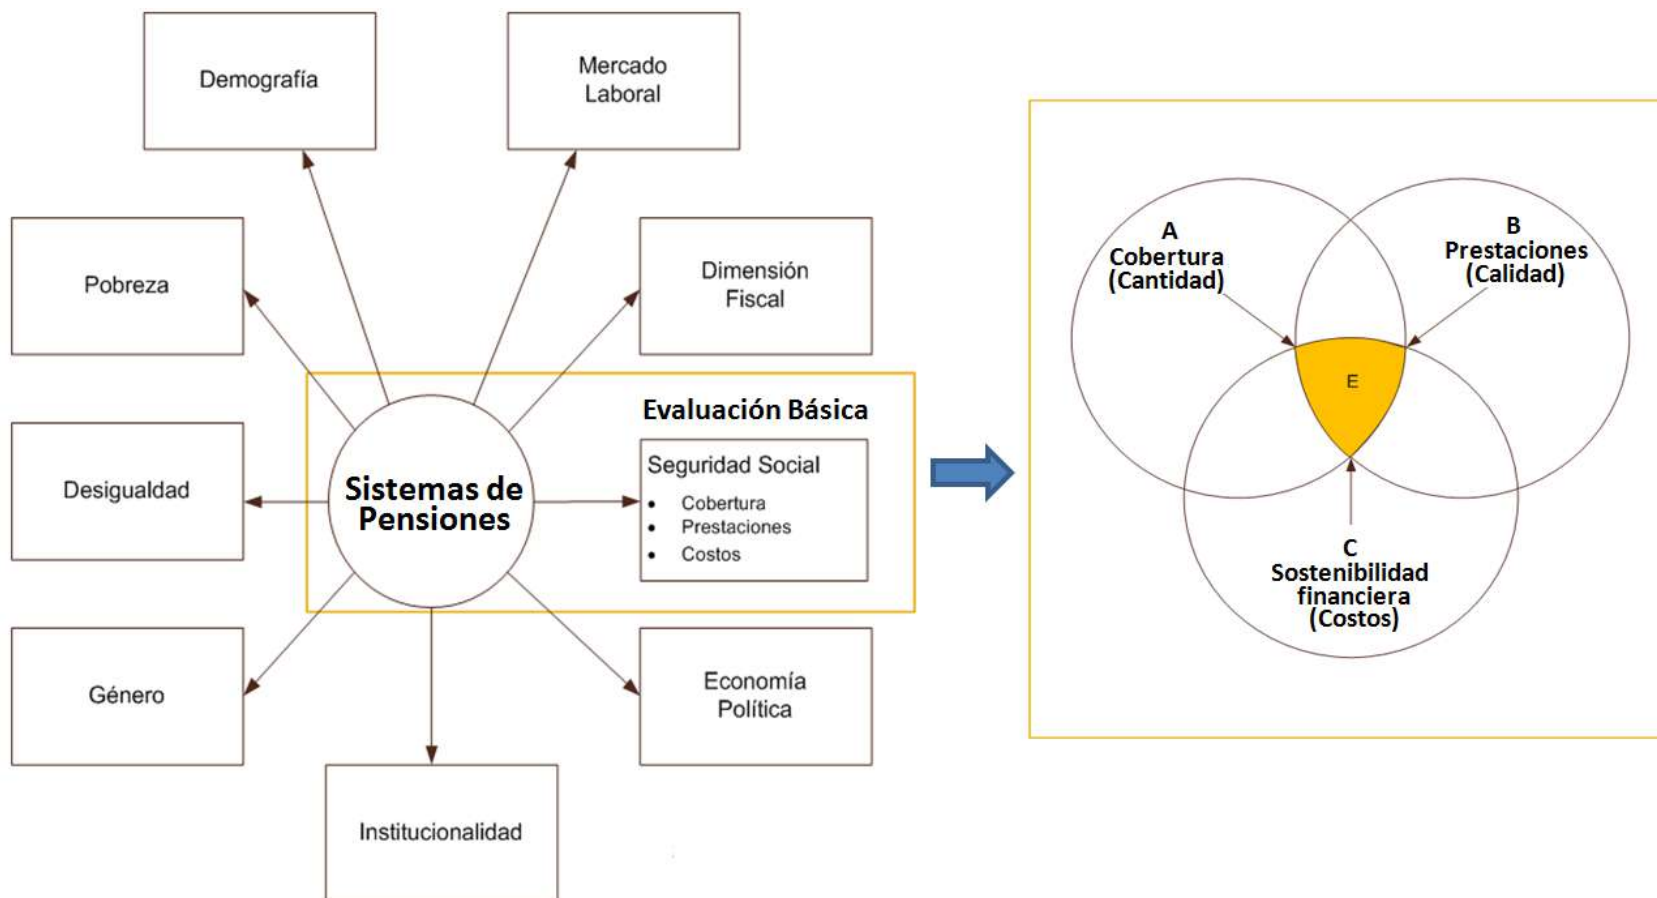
Demografía

Mercado Laboral

Pobreza

Dimensión Fiscal

Evaluación Básica

Desigualdad

Sistemas de Pensiones

Seguridad Social
- Cobertura
- Prestaciones
- Costos

Género

Economía Política

Institucionalidad

A
Cobertura
(Cantidad)

B
Prestaciones
(Calidad)

E

C
Sostenibilidad
financiera
(Costos)